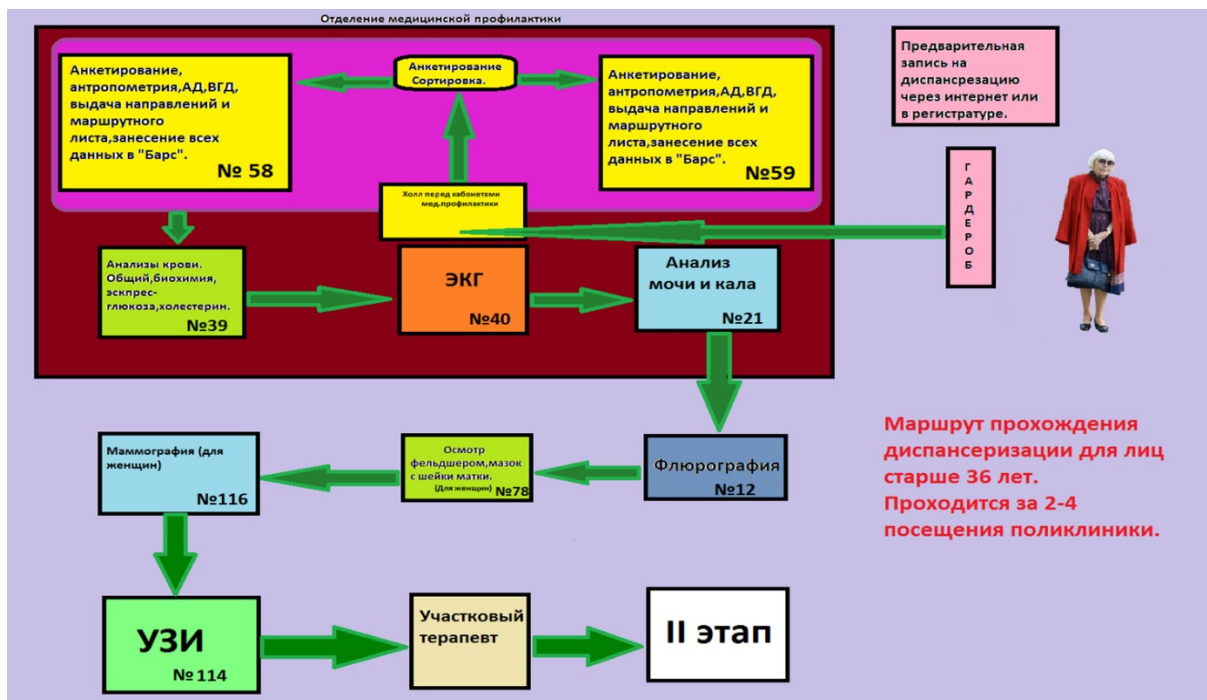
Отделение медицинской профилактики

Анкетирование Сортировка.

Анкетирование, антропометрия,АД,ВГД, выдача направлений и маршрутного листа,занесение всех данных в "Барс". № 58

Анкетирование, антропометрия,АД,ВГД, выдача направлений и маршрутного листа,занесение всех данных в "Барс". №59

Предварительная запись на диспансерзацию через интернет или в регистратуре.

Холл перед кабонетами мед.профилактики

Г А Р Д Е Р О Б

Анализы крови. Общий,биохимия, экспрес-глюкоза,холестерин. №39

ЭКГ №40

Анализ мочи и кала №21

Маршрут прохождения диспансеризации для лиц старше 36 лет. Проходится за 2-4 посещения поликлиники.

Маммография (для женщин) №116

Осмотр фельдшером,мазок с шейки матки. (Для женщин) №78

Флюрография №12

УЗИ №114

Участковый терапевт

II этап